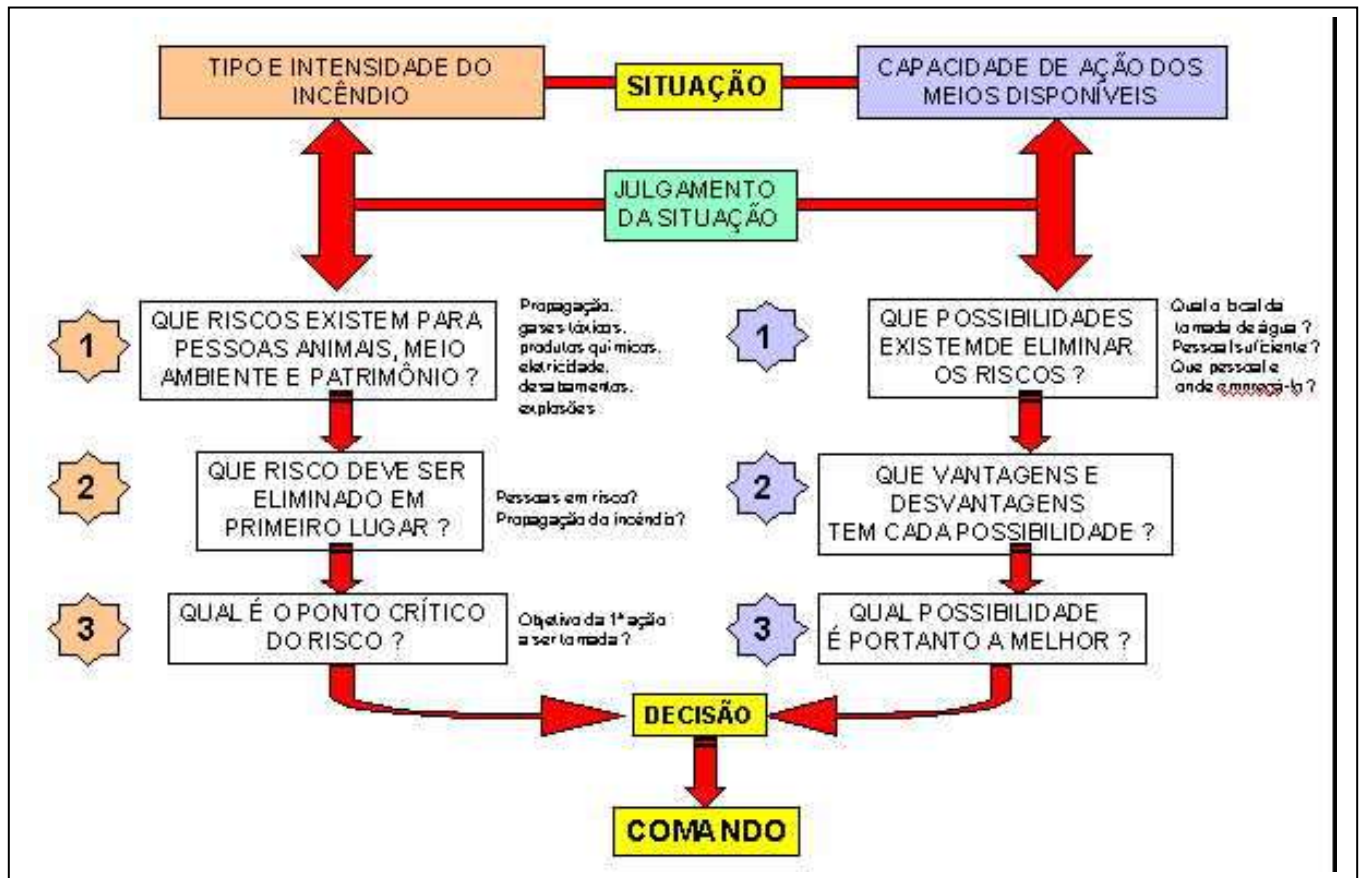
TIPO E INTENSIDADE DO INCÊNDIO

SITUAÇÃO

CAPACIDADE DE AÇÃO DOS MEIOS DISPONÍVEIS

JULGAMENTO DA SITUAÇÃO

1

QUE RISCOS EXISTEM PARA PESSOAS ANIMAIS, MEIO AMBIENTE E PATRIMÔNIO ?

Propagação, gases tóxicos, produtos químicos, eletricidade, desabamentos, explosões

1

QUE POSSIBILIDADES EXISTEM DE ELIMINAR OS RISCOS ?

Qual o local da tomada de água ? Pessoal suficiente ? Que pessoal e onde empregá-lo ?

2

QUE RISCO DEVE SER ELIMINADO EM PRIMEIRO LUGAR ?

Pessoas em risco? Propagação do incêndio?

2

QUE VANTAGENS E DESVANTAGENS TEM CADA POSSIBILIDADE ?

3

QUAL É O PONTO CRÍTICO DO RISCO ?

Objetivo da 1ª ação a ser tomada ?

3

QUAL POSSIBILIDADE É PORTANTO A MELHOR ?

DECISÃO

COMANDO